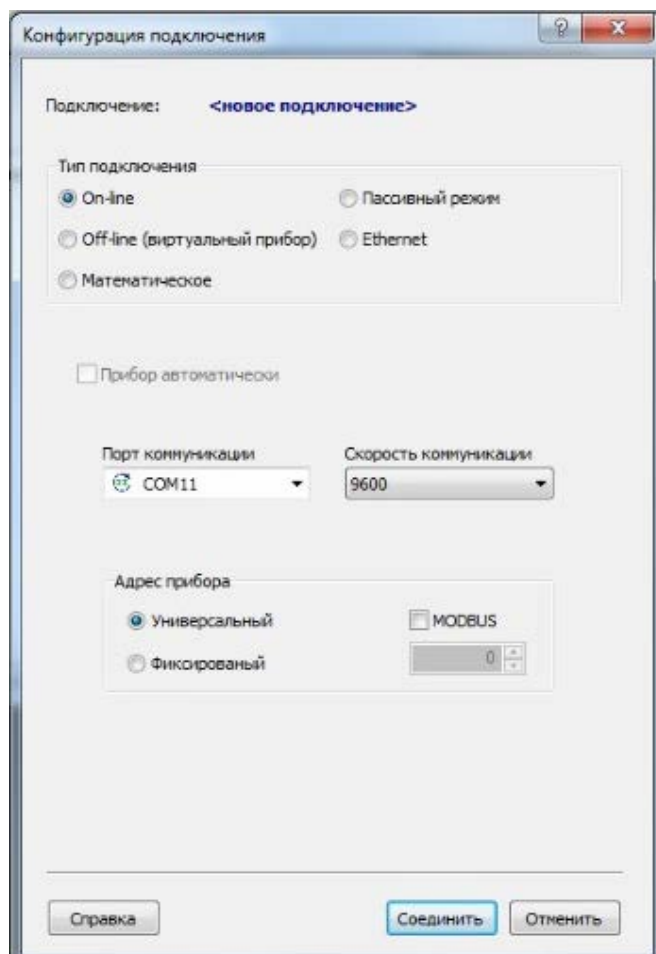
Конфигурация подключения

?

x

Подключение: <новое подключение>

Тип подключения

On-line

Пассивный режим

Off-line (виртуальный прибор)

Ethernet

Математическое

Прибор автоматически

Порт коммуникации

COM11

Скорость коммуникации

9600

Адрес прибора

Универсальный

MODBUS

Фиксированый

0

Справка

Соединить

Отменить